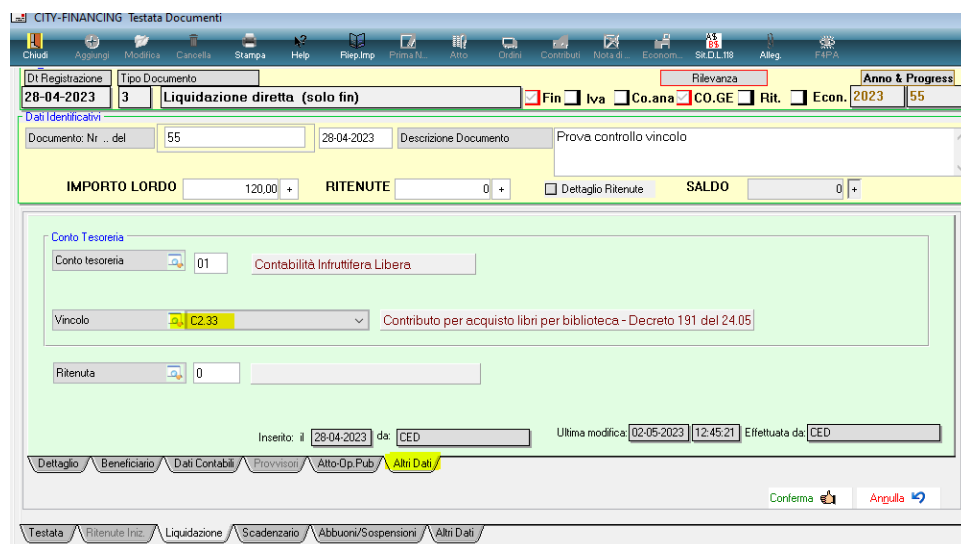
CITY-FINANCING Testata Documenti

Chiudi Aggiungi Modifica Cancella Stampa Help Riep.Imp. Prima N... Atto Ordini Contributi Nota di... Econom... Sit.D.L.118 Alleg. F4PA

Dt Registrazione
28-04-2023
Tipo Documento
3 Liquidazione diretta (solo fin)
Rilevanza
Fin Iva Co.ana CO.GE Rit. Econ.
Anno & Progress
2023 55

Dati Identificativi
Documento: Nr .. del 55 28-04-2023 Descrizione Documento Prova controllo vincolo

IMPORTO LORDO 120,00 + RITENUTE 0 + Dettaglio Ritenute SALDO 0 +

Conto Tesoreria
Conto tesoreria 01 Contabilità Infruttifera Libera
Vincolo C2.33 Contributo per acquisto libri per biblioteca - Decreto 191 del 24.05
Ritenuta 0

Inserito: il 28-04-2023 da: CED
Ultima modifica: 02-05-2023 12:45:21 Effettuata da: CED

Dettaglio Beneficiario Dati Contabili Provvisori Atto-Op.Pub Altri Dati

Conferma Annulla

Testata Ritenute Iniz. Liquidazione Scadenzario Abbuoni/Sospensioni Altri Dati